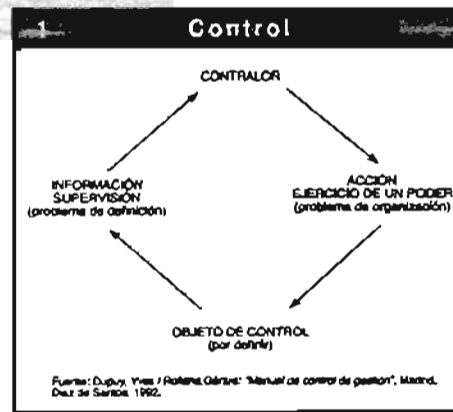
1

Control

CONTRALOR

ACCIÓN
EJERCICIO DE UN PODER
(problema de organización)

INFORMACIÓN
SUPERVISIÓN
(problema de definición)

OBJETO DE CONTROL
(por definir)

Fuente: Dupuy, Yves / Rolland, Gérard: "Manual de control de gestión", Madrid, Díaz de Santos, 1992.